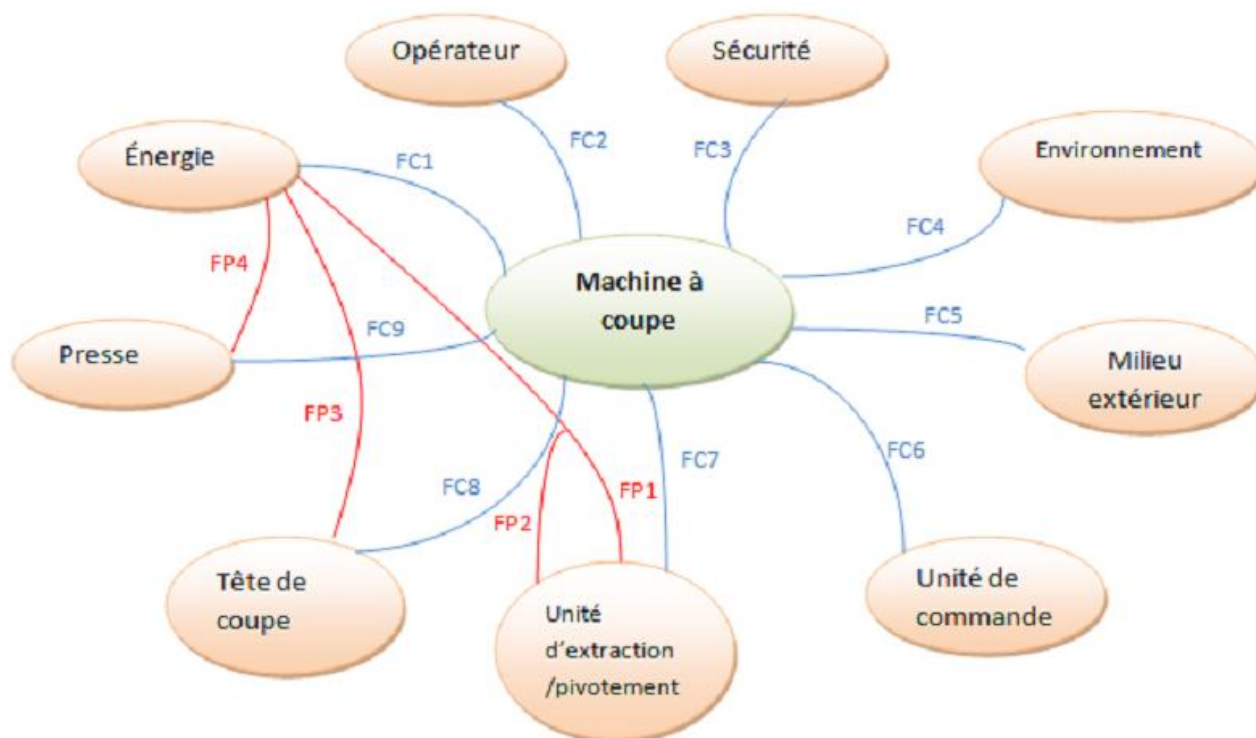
Opérateur

Sécurité

Énergie

Environnement

FC1

FC2

FC3

FC4

FP4

Machine à coupe

FC9

FC5

Presse

Milieu extérieur

FP3

FC7

FC6

FC8

FP1

FP2

Tête de coupe

Unité d'extraction /pivotement

Unité de commande